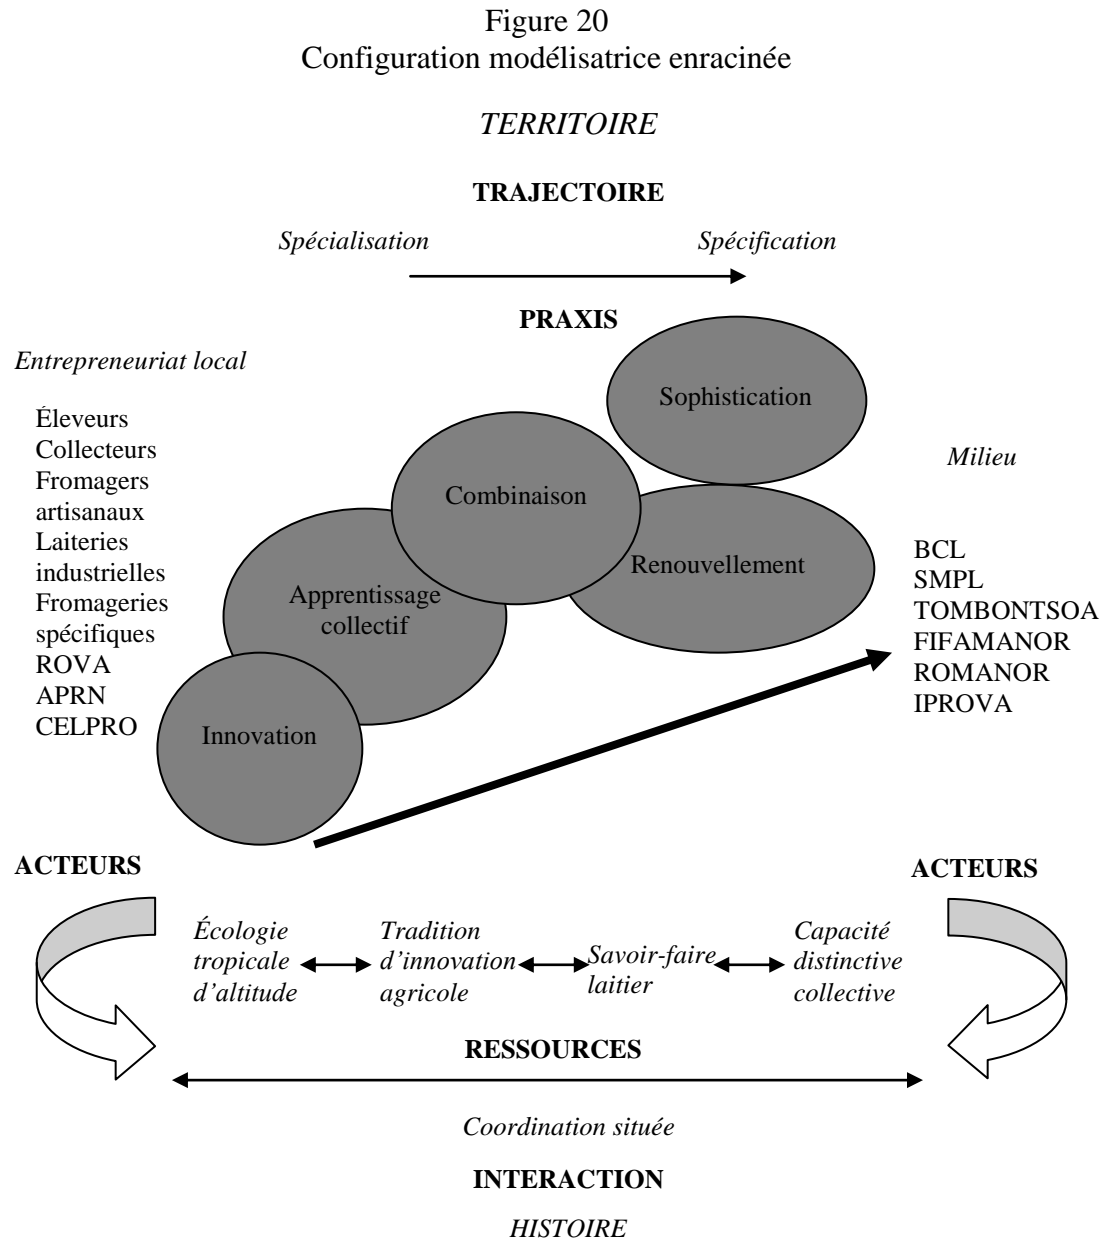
Figure 20
Configuration modélisatrice enracinée

TERRITOIRE

TRAJECTOIRE

Spécialisation Spécification

PRAXIS

Entrepreneuriat local

Éleveurs
Collecteurs
Fromagers artisanaux
Laiteries industrielles
Fromageries spécifiques
ROVA
APRN
CELPRO

Sophistication

Combinaison

Renouvellement

Apprentissage collectif

Innovation

Milieu

BCL
SMPL
TOMBONTSOA
FIFAMANOR
ROMANOR
IPROVA

ACTEURS

ACTEURS

Écologie tropicale d'altitude

Tradition d'innovation agricole

Savoir-faire laitier

Capacité distinctive collective

RESSOURCES

Coordination située

INTERACTION

HISTOIRE